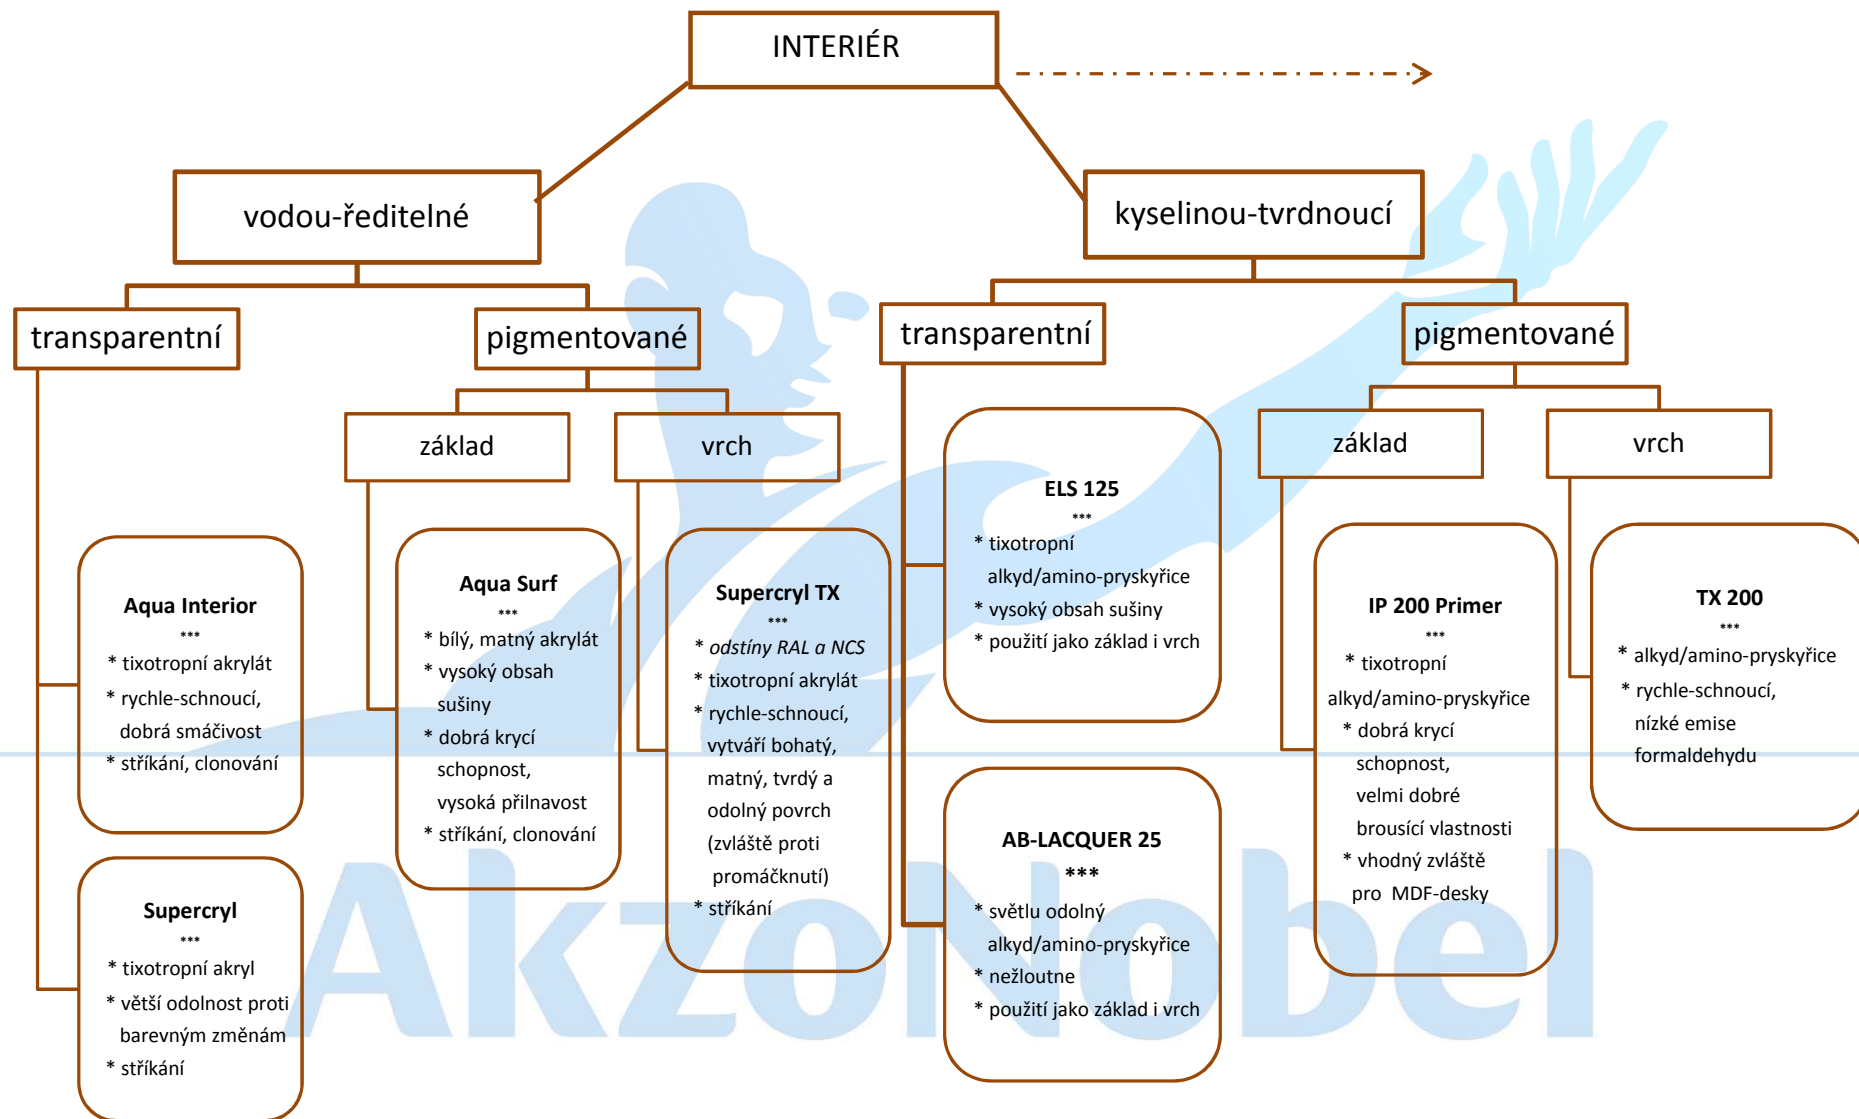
INTERIÉR

vodou-ředitelné

kyselinou-tvrdnoucí

transparentní

pigmentované

transparentní

pigmentované

základ

vrch

základ

vrch

Aqua Interior
***
* tixotropní akrylát
* rychle-schnoucí, dobrá smáčivost
* stříkání, clonování

Supercryl
***
* tixotropní akryl
* větší odolnost proti barevným změnám
* stříkání

Aqua Surf
***
* bílý, matný akrylát
* vysoký obsah sušiny
* dobrá krycí schopnost, vysoká přilnavost
* stříkání, clonování

Supercryl TX
***
* odstíny RAL a NCS
* tixotropní akrylát
* rychle-schnoucí, vytváří bohatý, matný, tvrdý a odolný povrch (zvláště proti promáčknutí)
* stříkání

ELS 125
***
* tixotropní alkyd/amino-pryskyřice
* vysoký obsah sušiny
* použití jako základ i vrch

AB-LACQUER 25
***
* světlu odolný alkyd/amino-pryskyřice
* nežloutne
* použití jako základ i vrch

IP 200 Primer
***
* tixotropní alkyd/amino-pryskyřice
* dobrá krycí schopnost, velmi dobré brousící vlastnosti
* vhodný zvláště pro MDF-desky

TX 200
***
* alkyd/amino-pryskyřice
* rychle-schnoucí, nízké emise formaldehydu

AkzoNobel